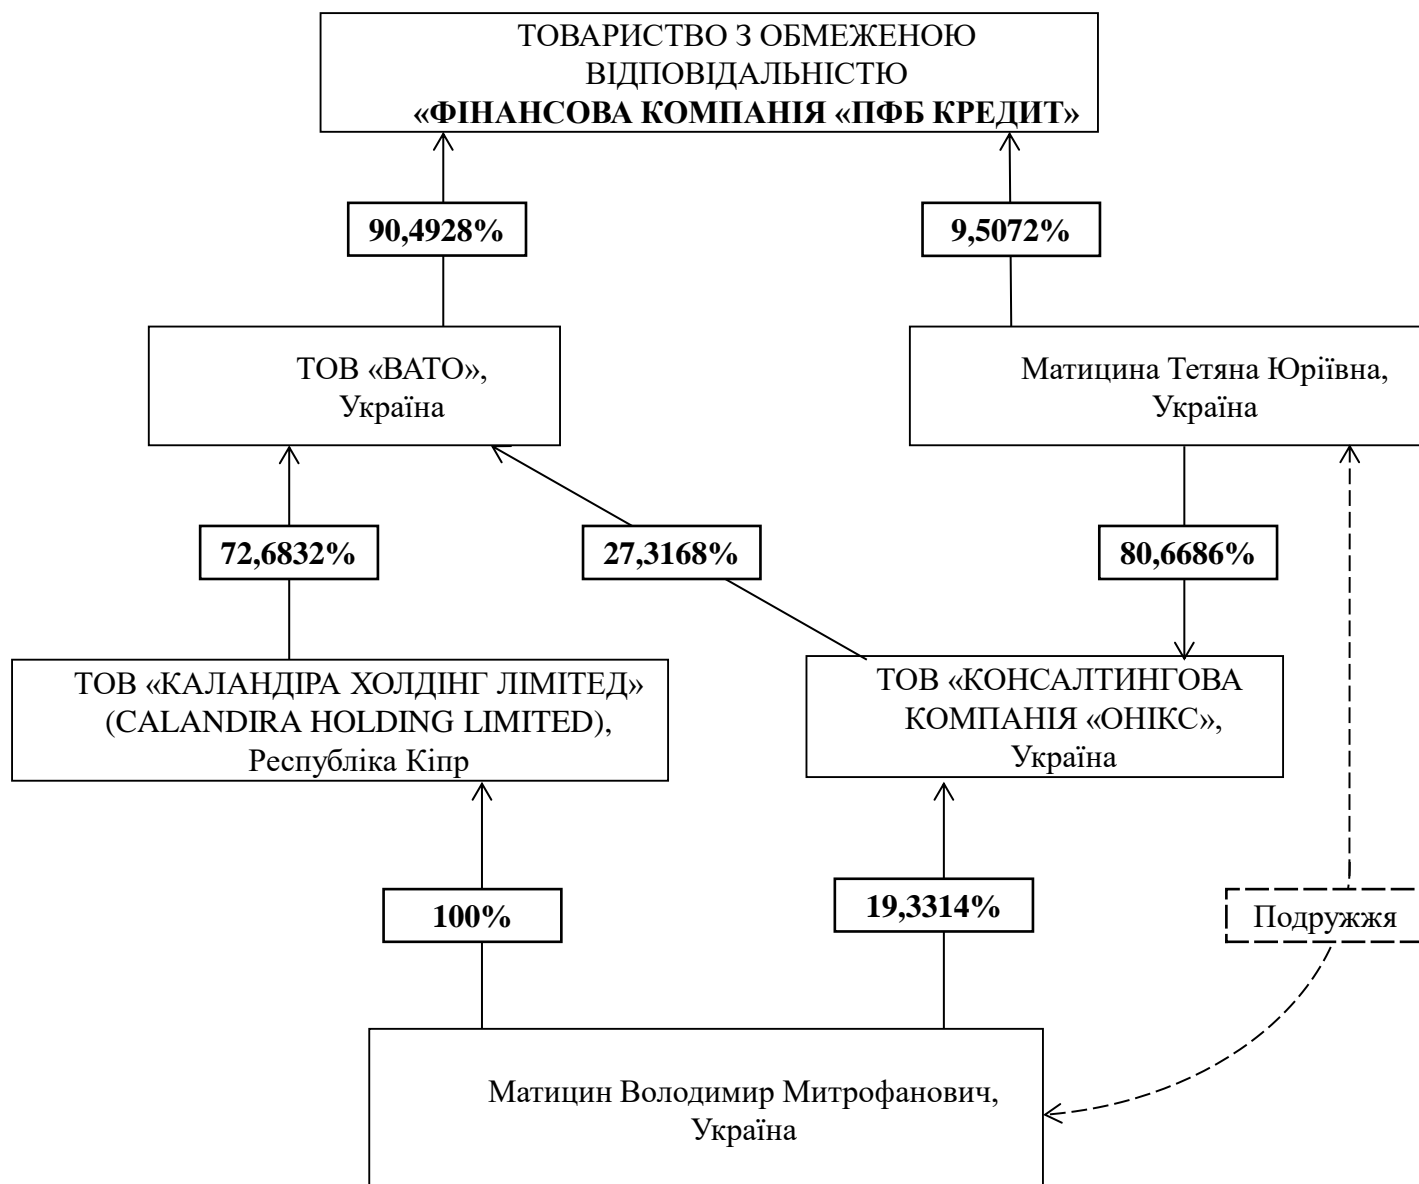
ТОВАРИСТВО З ОБМЕЖЕНОЮ ВІДПОВІДАЛЬНІСТЮ
**«ФІНАНСОВА КОМПАНІЯ «ПФБ КРЕДИТ»**

**90,4928%**

**9,5072%**

ТОВ «ВАТО», Україна

Матицина Тетяна Юріївна, Україна

**72,6832%**

**27,3168%**

**80,6686%**

ТОВ «КАЛАНДІРА ХОЛДІНГ ЛІМІТЕД» (CALANDIRA HOLDING LIMITED), Республіка Кіпр

ТОВ «КОНСАЛТИНГОВА КОМПАНІЯ «ОНІКС», Україна

**100%**

**19,3314%**

Подружжя

Матицин Володимир Митрофанович, Україна